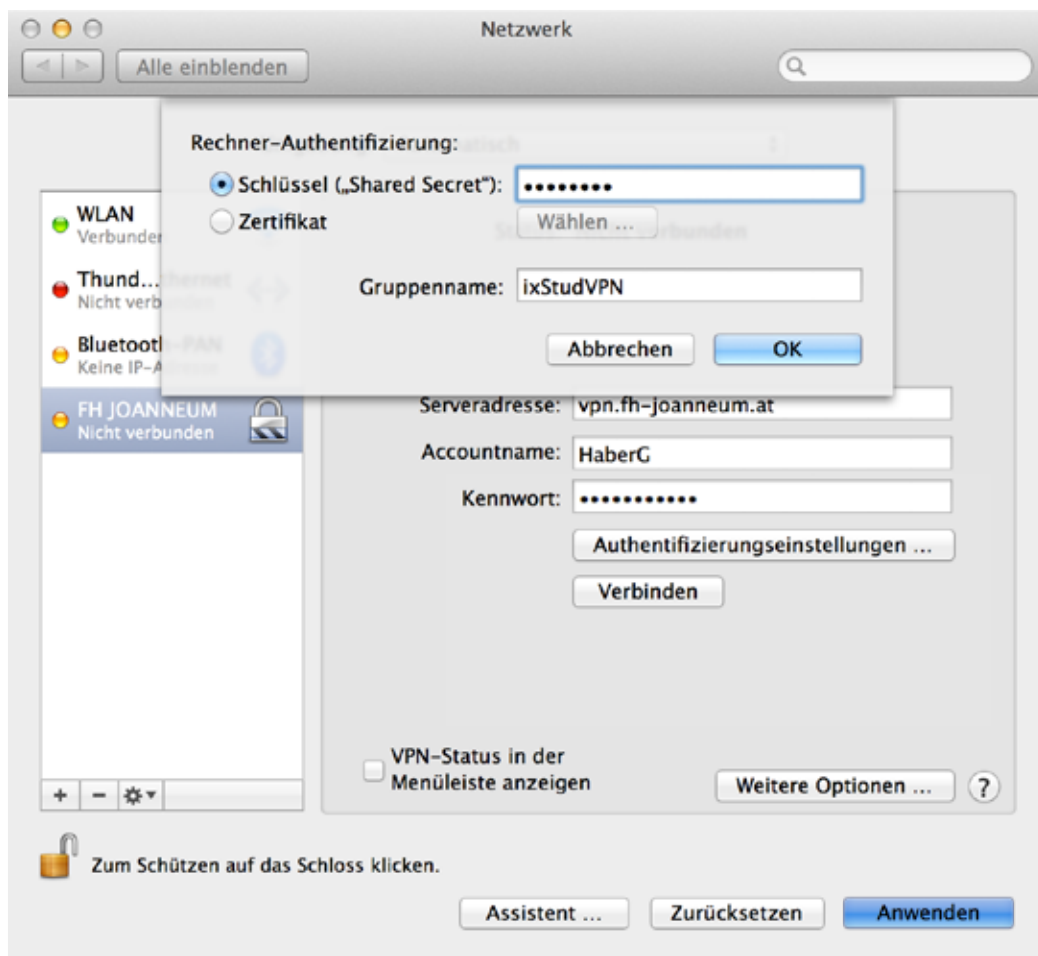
Netzwerk

Alle einblenden

Rechner-Authentifizierung:

Schlüssel („Shared Secret"): ••••••••

Zertifikat

Wählen ...

Gruppenname: ixStudVPN

Abbrechen

OK

WLAN
Verbunden

Thund...
Nicht verbunden

Bluetooth-PAN
Keine IP-Adresse

FH JOANNEUM
Nicht verbunden

Serveradresse: vpn.fh-joanneum.at

Accountname: HaberG

Kennwort: •••••••••••

Authentifizierungseinstellungen ...

Verbinden

VPN-Status in der Menüleiste anzeigen

Weitere Optionen ...

?

+ −

Zum Schützen auf das Schloss klicken.

Assistent ...

Zurücksetzen

Anwenden